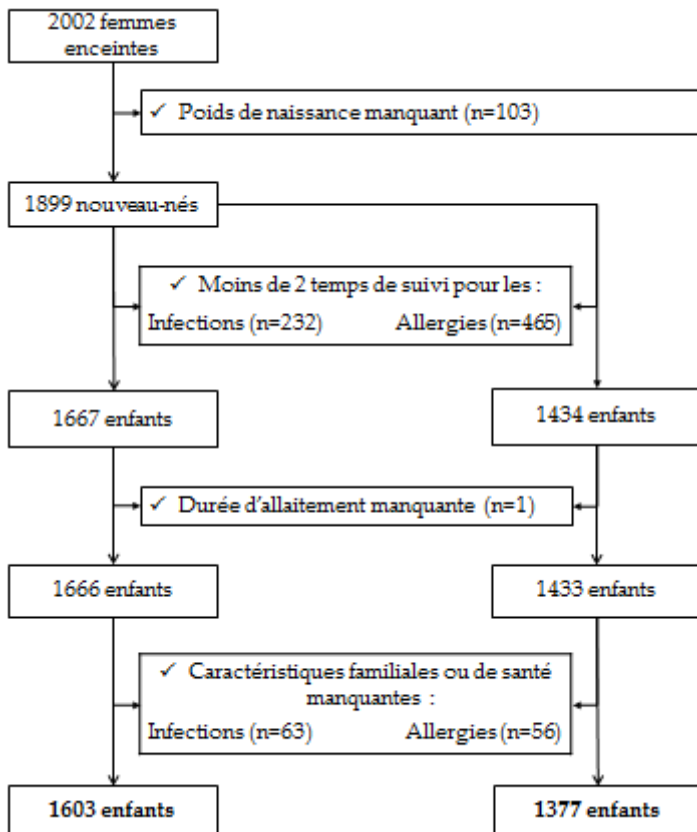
2002 femmes enceintes

✓ Poids de naissance manquant (n=103)

1899 nouveau-nés

✓ Moins de 2 temps de suivi pour les :
Infections (n=232) Allergies (n=465)

1667 enfants

1434 enfants

✓ Durée d'allaitement manquante (n=1)

1666 enfants

1433 enfants

✓ Caractéristiques familiales ou de santé manquantes :
Infections (n=63) Allergies (n=56)

**1603 enfants**

**1377 enfants**